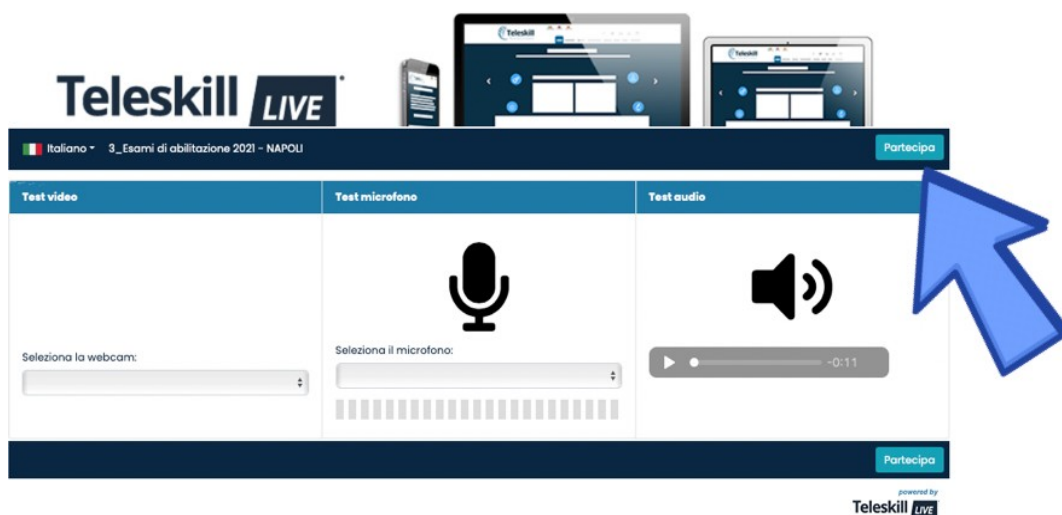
Teleskill LIVE®

Teleskill

Teleskill

Italiano 3_Esami di abilitazione 2021 - NAPOLI

Partecipa

| Test video | Test microfono | Test audio |
|---|---|---|
| Seleziona la webcam: | Seleziona il microfono: | -0:11 |

Partecipa

powered by
Teleskill LIVE